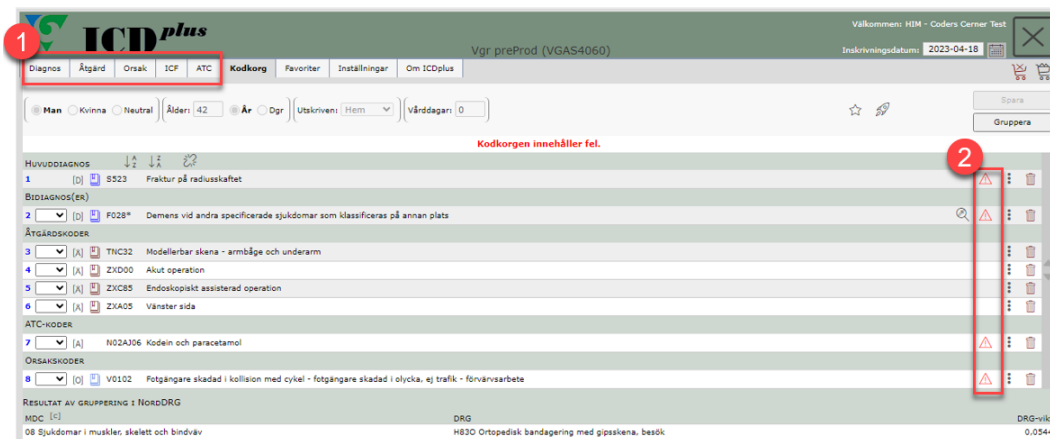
ICDplus

Vgr preProd (VGAS4060)

Välkommen: HIM - Coders Cerner Test

Inskrivningsdatum: 2023-04-18

1

Diagnos | Åtgärd | Orsak | ICF | ATC | Kodkorg | Favoriter | Inställningar | Om ICDplus

Man Kvinna Neutral | Ålder: 42 | År Dgr | Utskriven: Hem | Vårddagar: 0

Spara

Gruppera

Kodkorgen innehåller fel.

2

Huvuddiagnos

1 [D] S523 Fraktur på radiusskaftet

Bidiagnos(er)

2 [D] F028* Demens vid andra specificerade sjukdomar som klassificeras på annan plats

Åtgärdskoder

3 [A] TNC32 Modellerbar skena - armbåge och underarm

4 [A] ZXD00 Akut operation

5 [A] ZXC85 Endoskopiskt assisterad operation

6 [A] ZXA05 Vänster sida

ATC-koder

7 [A] N02AJ06 Kodein och paracetamol

Orsakskoder

8 [O] V0102 Fotgängare skadad i kollision med cykel - fotgängare skadad i olycka, ej trafik - förvärvsarbete

Resultat av gruppering : NordDRG

MDC [c] | DRG | DRG-vik

08 Sjukdomar i muskler, skelett och bindväv | H83O Ortopedisk bandagering med gipsskena, besök | 0,054